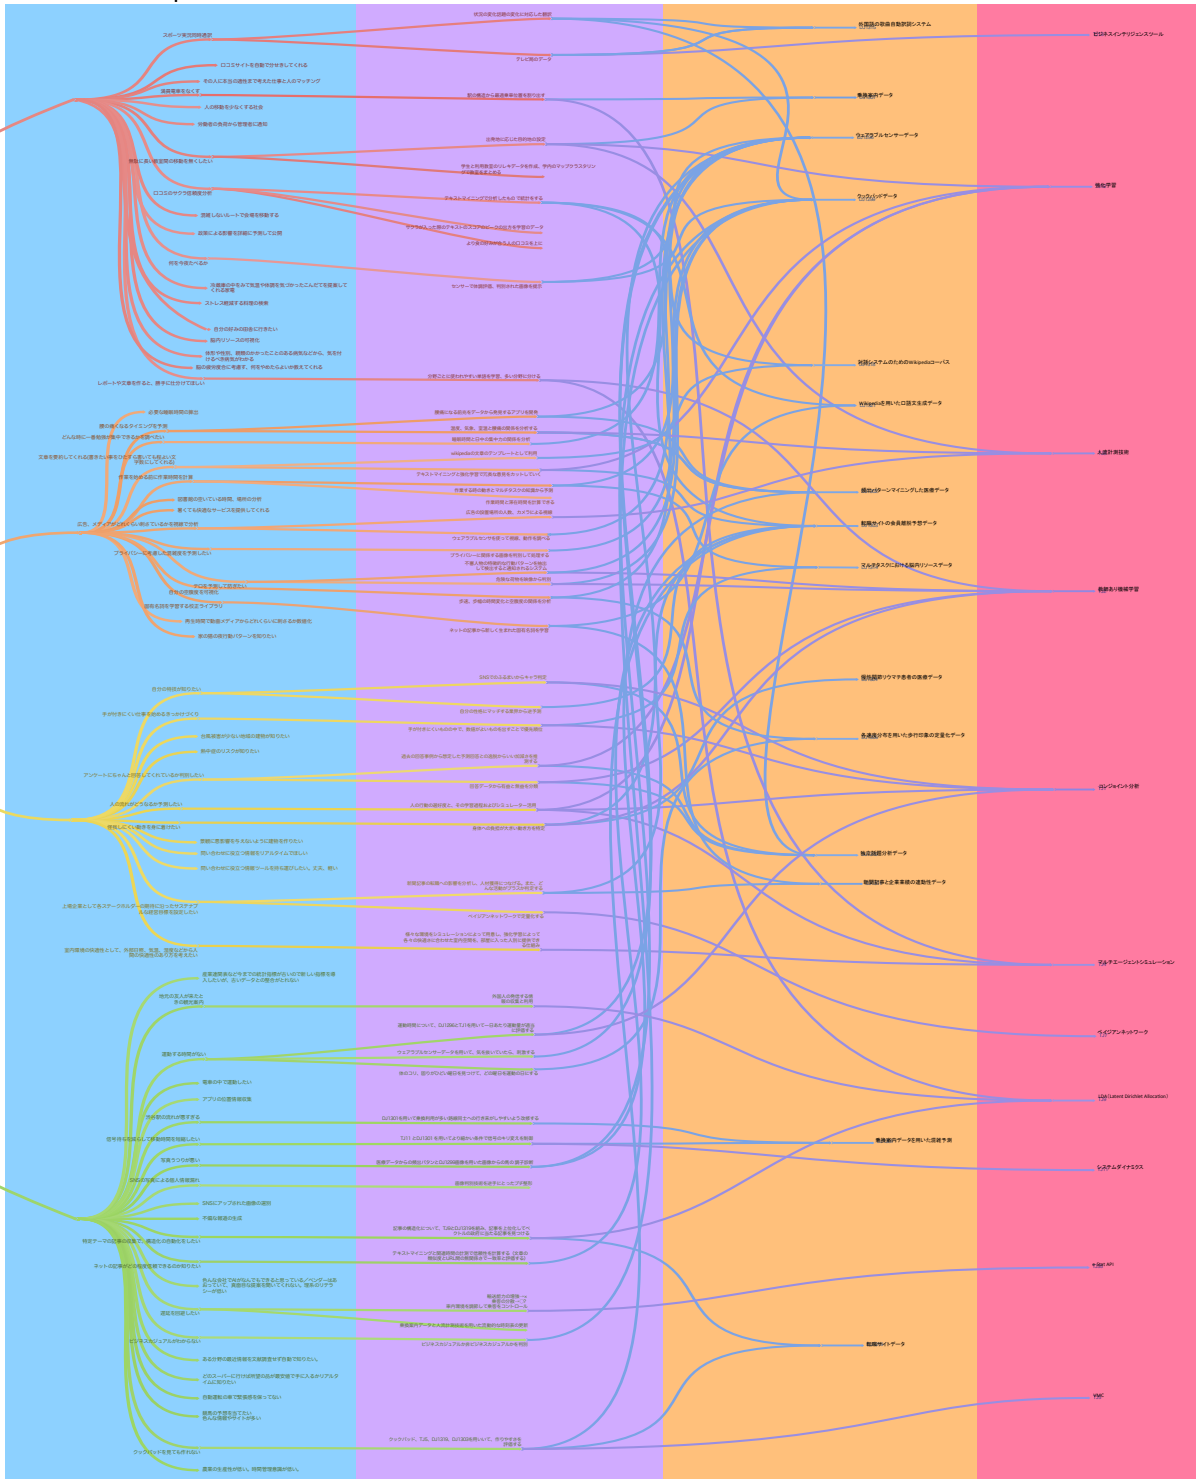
スポーツ実況同時通訳
口コミサイトを自動で分析してくれる
その人にあった趣味まで考えた仕事と人のマッチング
満員電車をなくす
人の移動を少なくする社会
診療者の負担から警備者に通知
物流に長い輸送間の移動を無くしたい
口コミのサクラ度測定分析
混雑しないルートで会場を移動する
地域による影響を詳細に予測して公開
何を今食べるか
ストレス軽減する料理の推奨
自分の好みの店舗に行きたい
脳内リソースの可視化
脳の疲労度を考慮して、何をやればよいか教えてくれる
レポートや文章を作る、誰かに仕分けてほしい
必要な睡眠時間の算出
勝の良くなるタイミングを予測
どんな時に一番勉強が捗るできるか知りたい
文章を要約してくれる
作業を始める前に作業時間を計算
需要が高まっている時間、場所の分析
広告、メディアとどれくらい接触するかを推定
プライバシーに考慮した広報発信をしたい
ゴミを見逃して回避したい
自分の体調を予測
自分の行動パターンを知りたい

スポーツ実況の最適化で総合した翻訳
テレビ局のデータ
駅の構造から最適乗車位置を割り出す
テキストマイニングで分析したものを分析する
センサーで利用評価、判断された画像を統合
wikipediaの文章のテンプレートとして利用
テキストマイニングと強化学習で広告を表示
プライバシーに配慮する画像を利用して利用する
ネットの記事から探して見られた画像を自動抽出
SNSでみんなまとめたタイプ判別
自分の所有にマッチする業界から選択肢
人の行動の数値化と、その学習結果ではシミュレーション活用
ベイジアンネットワークで定量化する

外国語の映画自動翻訳システム
乗換案内データ
ウェアラブルセンサーデータ
クックパッドデータ
対話システムのためのWikipediaコーパス
Wikipediaを用いた口語文生成データ
論文テキストマイニングした画像データ
転職サイトの会員離脱予想データ
マルチタスクにおける脳内リソースデータ
国内臨床リウマチ患者の画像データ
各通過点分布を用いた歩行口数の定量化データ
強化調査分析データ
転職記事と企業業績の連動性データ
乗換案内データを用いた混雑予測
転職サイトデータ

ビジネスインテリジェンスツール
強化学習
人間計測技術
教師あり機械学習
コレスポンデンス分析
マルチエージェントシミュレーション
ベイジアンネットワーク
LDA (Latent Dirichlet Allocation)
システムダイナミクス
e-Stat API
VMC